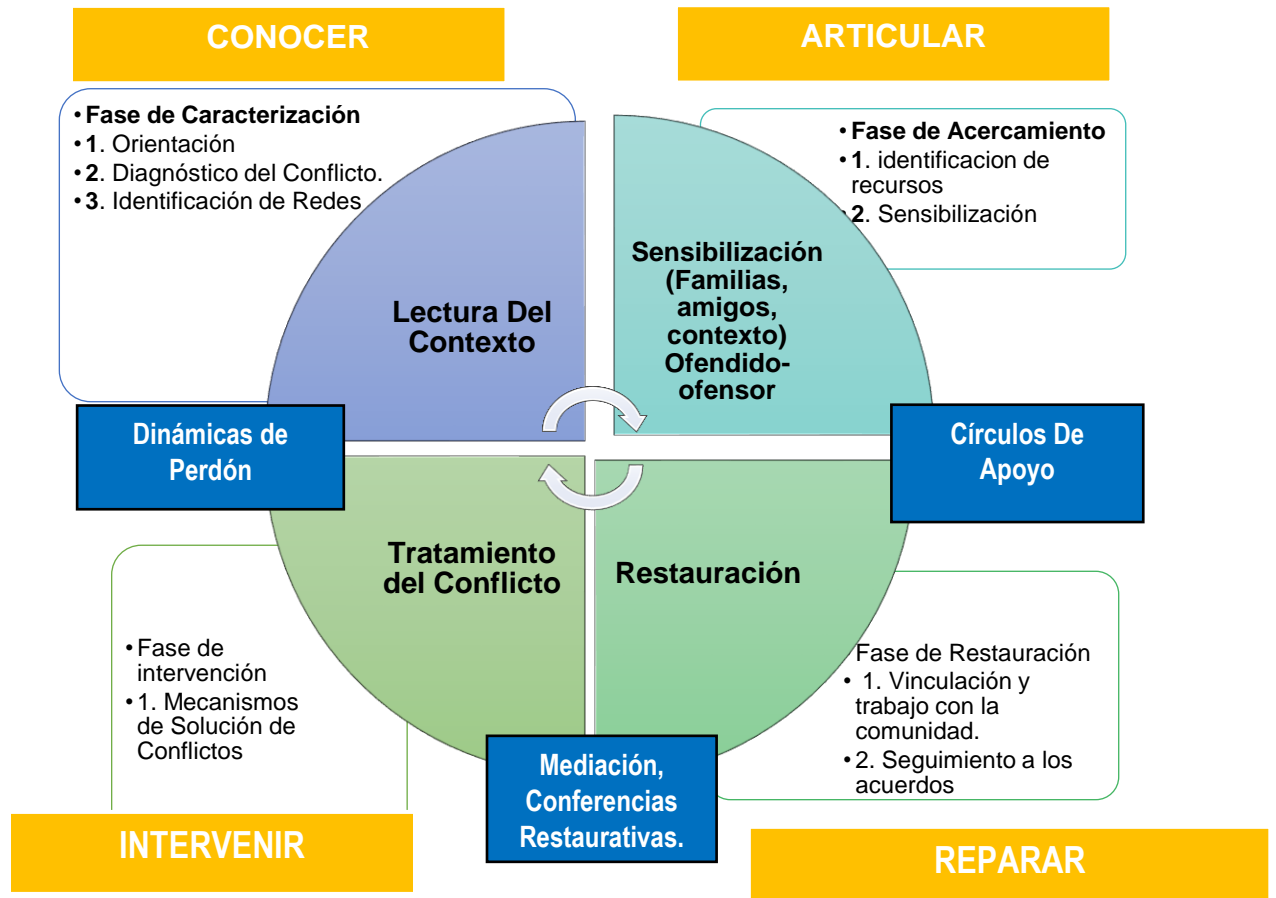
CONOCER

• **Fase de Caracterización**
• **1**. Orientación
• **2**. Diagnóstico del Conflicto.
• **3**. Identificación de Redes

ARTICULAR

• **Fase de Acercamiento**
• **1**. identificacion de recursos
• **2**. Sensibilización

Lectura Del Contexto

Sensibilización (Familias, amigos, contexto) Ofendido-ofensor

Dinámicas de Perdón

Círculos De Apoyo

Tratamiento del Conflicto

Restauración

• Fase de intervención
• 1. Mecanismos de Solución de Conflictos

Fase de Restauración
• 1. Vinculación y trabajo con la comunidad.
• 2. Seguimiento a los acuerdos

Mediación, Conferencias Restaurativas.

INTERVENIR

REPARAR